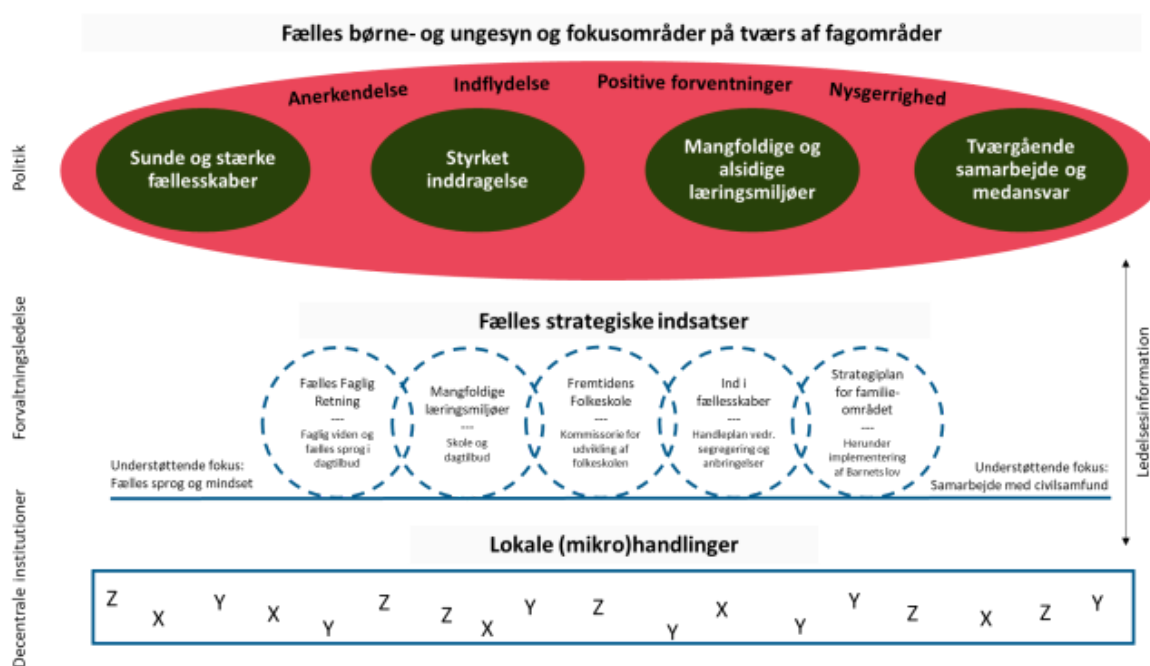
Fælles børne- og ungesyn og fokusområder på tværs af fagområder

Politik

Anerkendelse
Indflydelse
Positive forventninger
Nysgerrighed

Sunde og stærke fællesskaber

Styrket inddragelse

Mangfoldige og alsidige læringsmiljøer

Tværgående samarbejde og medansvar

Forvaltningsledelse

Fælles strategiske indsatser

Fælles Faglig Retning
---
Faglig viden og fælles sprog i dagtilbud

Mangfoldige læringsmiljøer
---
Skole og dagtilbud

Fremtidens Folkeskole
---
Kommissorie for udvikling af folkeskolen

Ind i fællesskaber
---
Handleplan vedr. segregering og anbringelser

Strategiplan for familieområdet
---
Herunder implementering af Barnets lov

Understøttende fokus: Fælles sprog og mindset

Understøttende fokus: Samarbejde med civilsamfund

Ledelsesinformation

Decentrale institutioner

Lokale (mikro)handlinger

Z X Y X Y Z Z X Y Z Y X Y Y Z X Z Y